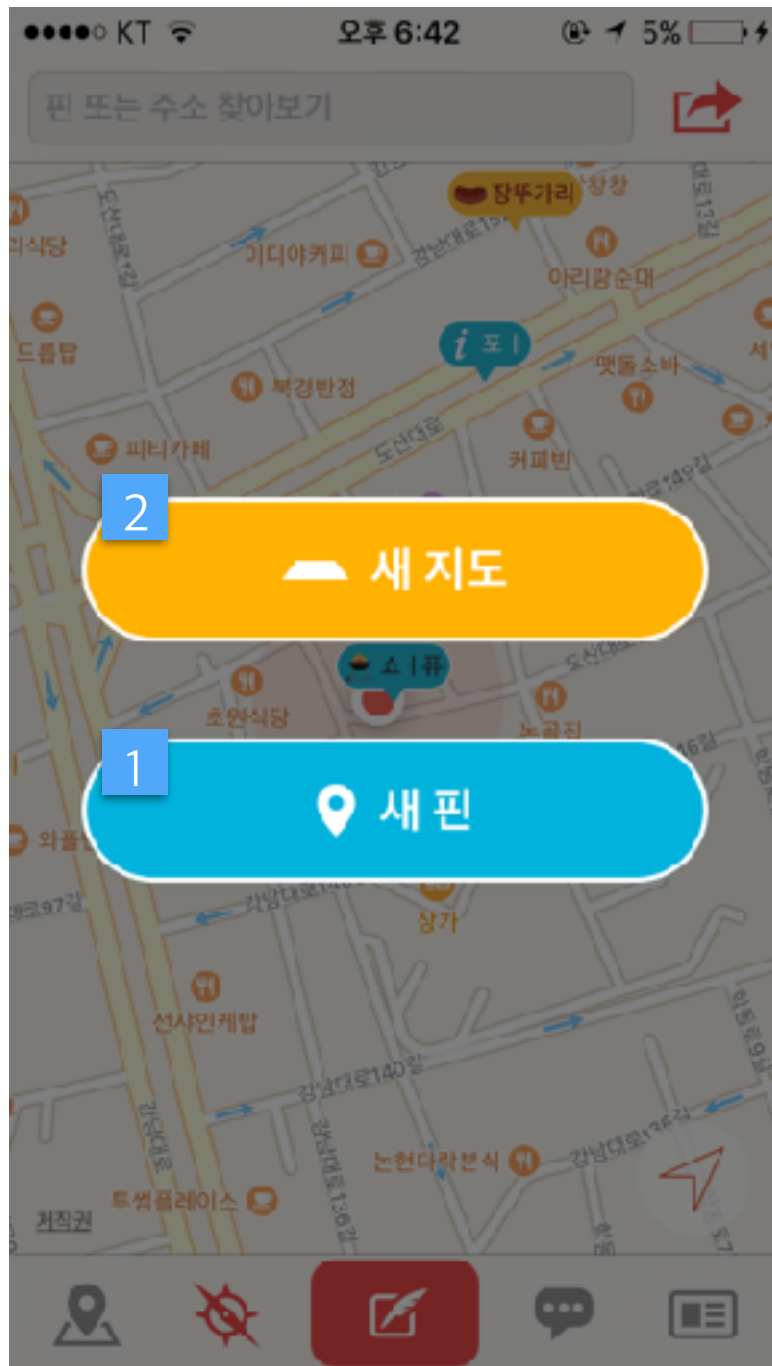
●●●●○ KT 오후 6:42 5%

핀 또는 수소 찾아보기

담뚜가리
기디야커피
아리랑순메
드롭탑
복경반정
맷돌소바
피티카페
도산대로
커피빈
2
새 지도
초원식당
논골집
1
새 핀
와플
상가
선샤인케밥
강남대로140길
논현다락분식
트썸플레이스
저작권